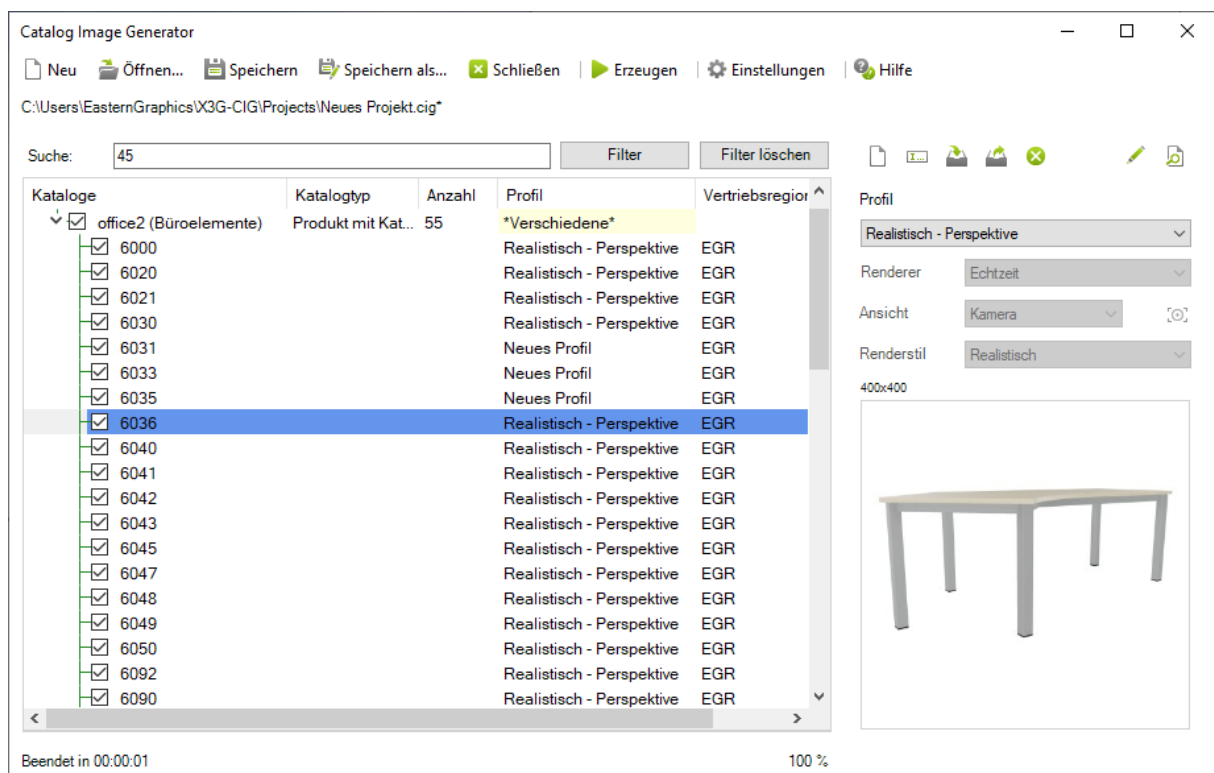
Catalog Image Generator

Neu | Öffnen... | Speichern | Speichern als... | Schließen | Erzeugen | Einstellungen | Hilfe

C:\Users\EasternGraphics\X3G-CIG\Projects\Neues Projekt.cig*

Suche: 45 | Filter | Filter löschen

| Kataloge | Katalogtyp | Anzahl | Profil | Vertriebsregion |
|---|---|---|---|---|
| office2 (Büroelemente) | Produkt mit Kat... | 55 | *Verschiedene* | |
| 6000 | | | Realistisch - Perspektive | EGR |
| 6020 | | | Realistisch - Perspektive | EGR |
| 6021 | | | Realistisch - Perspektive | EGR |
| 6030 | | | Realistisch - Perspektive | EGR |
| 6031 | | | Neues Profil | EGR |
| 6033 | | | Neues Profil | EGR |
| 6035 | | | Neues Profil | EGR |
| 6036 | | | Realistisch - Perspektive | EGR |
| 6040 | | | Realistisch - Perspektive | EGR |
| 6041 | | | Realistisch - Perspektive | EGR |
| 6042 | | | Realistisch - Perspektive | EGR |
| 6043 | | | Realistisch - Perspektive | EGR |
| 6045 | | | Realistisch - Perspektive | EGR |
| 6047 | | | Realistisch - Perspektive | EGR |
| 6048 | | | Realistisch - Perspektive | EGR |
| 6049 | | | Realistisch - Perspektive | EGR |
| 6050 | | | Realistisch - Perspektive | EGR |
| 6092 | | | Realistisch - Perspektive | EGR |
| 6090 | | | Realistisch - Perspektive | EGR |

Profil
Realistisch - Perspektive
Renderer: Echtzeit
Ansicht: Kamera
Renderstil: Realistisch
400x400

Beendet in 00:00:01
100 %